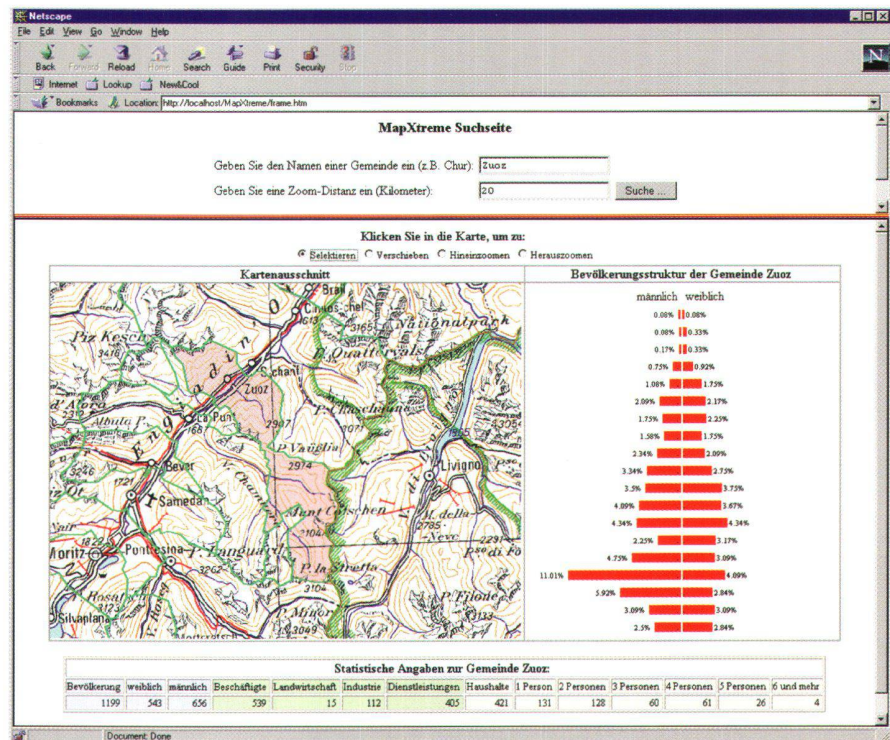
Netscape
File Edit View Go Window Help
Back Forward Reload Home Search Guide Print Security Stop
Internet Lookup New&Cool
Bookmarks Location: http://localhost/MapXtreme/frame.htm

MapXtreme Suchseite

Geben Sie den Namen einer Gemeinde ein (z.B. Chur): Zuoz
Geben Sie eine Zoom-Distanz ein (Kilometer): 20 Suche ...

Klicken Sie in die Karte, um zu:
Selektieren Verschieben Hineinzoomen Herauszoomen

Kartenausschnitt

Brail Cinuos-chel Piz Kesch Nationalpark Quatervals Zuoz S-chanf La Punt Albula P. Engiadina Bever Samedan Pontresina Moritz Silvaplana P. Vadret P. Languard P. Chaschauna P. Vaüglia Livigno M. della Neve P. Minor P. Filone P. la Stretta

Bevölkerungsstruktur der Gemeinde Zuoz

männlich weiblich

| männlich | weiblich |
|---|---|
| 0.08% | 0.08% |
| 0.08% | 0.33% |
| 0.17% | 0.33% |
| 0.75% | 0.92% |
| 1.08% | 1.75% |
| 2.09% | 2.17% |
| 1.75% | 2.25% |
| 1.58% | 1.75% |
| 2.34% | 2.09% |
| 3.34% | 2.75% |
| 3.5% | 3.75% |
| 4.09% | 3.67% |
| 4.34% | 4.34% |
| 2.25% | 3.17% |
| 4.75% | 3.09% |
| 11.01% | 4.09% |
| 5.92% | 2.84% |
| 3.09% | 3.09% |
| 2.5% | 2.84% |

Statistische Angaben zur Gemeinde Zuoz:

| Bevölkerung | weiblich | männlich | Beschäftigte | Landwirtschaft | Industrie | Dienstleistungen | Haushalte | 1 Person | 2 Personen | 3 Personen | 4 Personen | 5 Personen | 6 und mehr |
|---|---|---|---|---|---|---|---|---|---|---|---|---|---|
| 1199 | 543 | 656 | 539 | 15 | 112 | 405 | 421 | 131 | 128 | 60 | 61 | 26 | 4 |

Document: Done